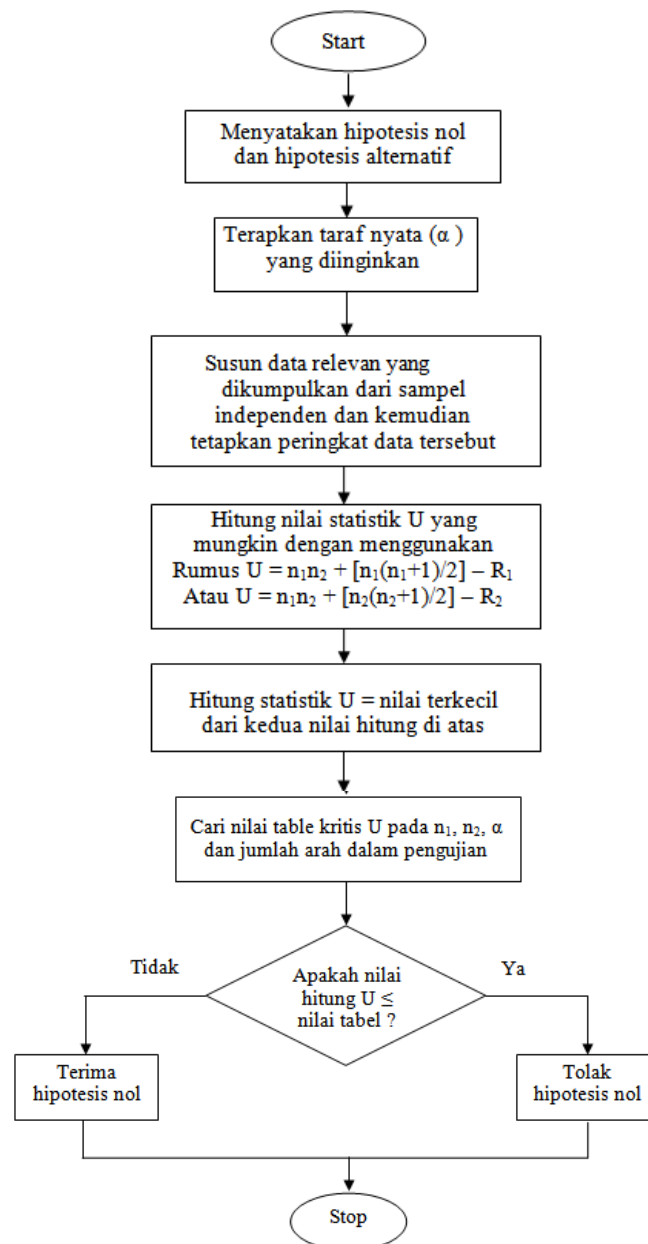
Start

Menyatakan hipotesis nol dan hipotesis alternatif

Terapkan taraf nyata (α ) yang diinginkan

Susun data relevan yang dikumpulkan dari sampel independen dan kemudian tetapkan peringkat data tersebut

Hitung nilai statistik U yang mungkin dengan menggunakan Rumus $U = n_1n_2 + [n_1(n_1+1)/2] – R_1$ Atau $U = n_1n_2 + [n_2(n_2+1)/2] – R_2$

Hitung statistik U = nilai terkecil dari kedua nilai hitung di atas

Cari nilai table kritis U pada $n_1$, $n_2$, α dan jumlah arah dalam pengujian

Apakah nilai hitung U ≤ nilai tabel ?

Tidak

Ya

Terima hipotesis nol

Tolak hipotesis nol

Stop